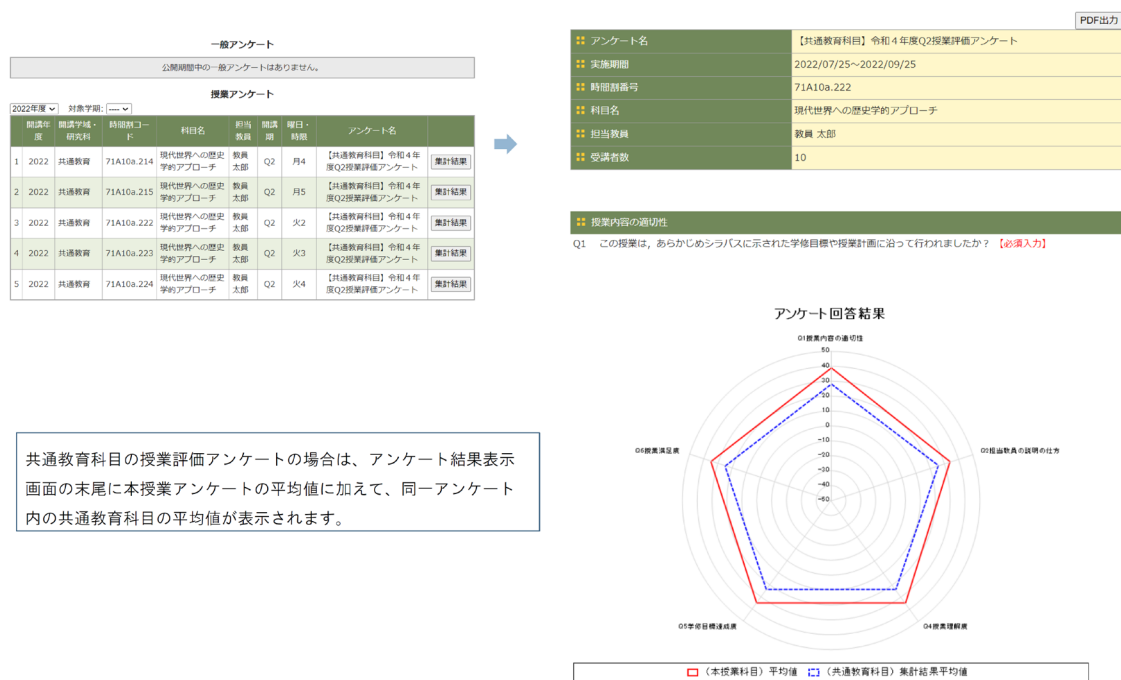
一般アンケート

公開期間中の一般アンケートはありません。

授業アンケート

2022年度 対象学期: ----

| | 開講年度 | 開講学域・研究科 | 時間割コード | 科目名 | 担当教員 | 開講期 | 曜日・時限 | アンケート名 | |
|---|---|---|---|---|---|---|---|---|---|
| 1 | 2022 | 共通教育 | 71A10a.214 | 現代世界への歴史学的アプローチ | 教員太郎 | Q2 | 月4 | 【共通教育科目】令和４年度Q2授業評価アンケート | 集計結果 |
| 2 | 2022 | 共通教育 | 71A10a.215 | 現代世界への歴史学的アプローチ | 教員太郎 | Q2 | 月5 | 【共通教育科目】令和４年度Q2授業評価アンケート | 集計結果 |
| 3 | 2022 | 共通教育 | 71A10a.222 | 現代世界への歴史学的アプローチ | 教員太郎 | Q2 | 火2 | 【共通教育科目】令和４年度Q2授業評価アンケート | 集計結果 |
| 4 | 2022 | 共通教育 | 71A10a.223 | 現代世界への歴史学的アプローチ | 教員太郎 | Q2 | 火3 | 【共通教育科目】令和４年度Q2授業評価アンケート | 集計結果 |
| 5 | 2022 | 共通教育 | 71A10a.224 | 現代世界への歴史学的アプローチ | 教員太郎 | Q2 | 火4 | 【共通教育科目】令和４年度Q2授業評価アンケート | 集計結果 |

共通教育科目の授業評価アンケートの場合は、アンケート結果表示画面の末尾に本授業アンケートの平均値に加えて、同一アンケート内の共通教育科目の平均値が表示されます。

PDF出力

| アンケート名 | 【共通教育科目】令和４年度Q2授業評価アンケート |
|---|---|
| 実施期間 | 2022/07/25~2022/09/25 |
| 時間割番号 | 71A10a.222 |
| 科目名 | 現代世界への歴史学的アプローチ |
| 担当教員 | 教員 太郎 |
| 受講者数 | 10 |

授業内容の適切性

Q1 この授業は，あらかじめシラバスに示された学修目標や授業計画に沿って行われましたか？ 【必須入力】

アンケート回答結果

Q1授業内容の適切性
50
40
30
20
10
0
-10
-20
-30
-40
-50
-60
Q2担当教員の説明の仕方
Q4授業理解度
Q5学修目標達成度
Q6授業満足度

（本授業科目）平均値 （共通教育科目）集計結果平均値